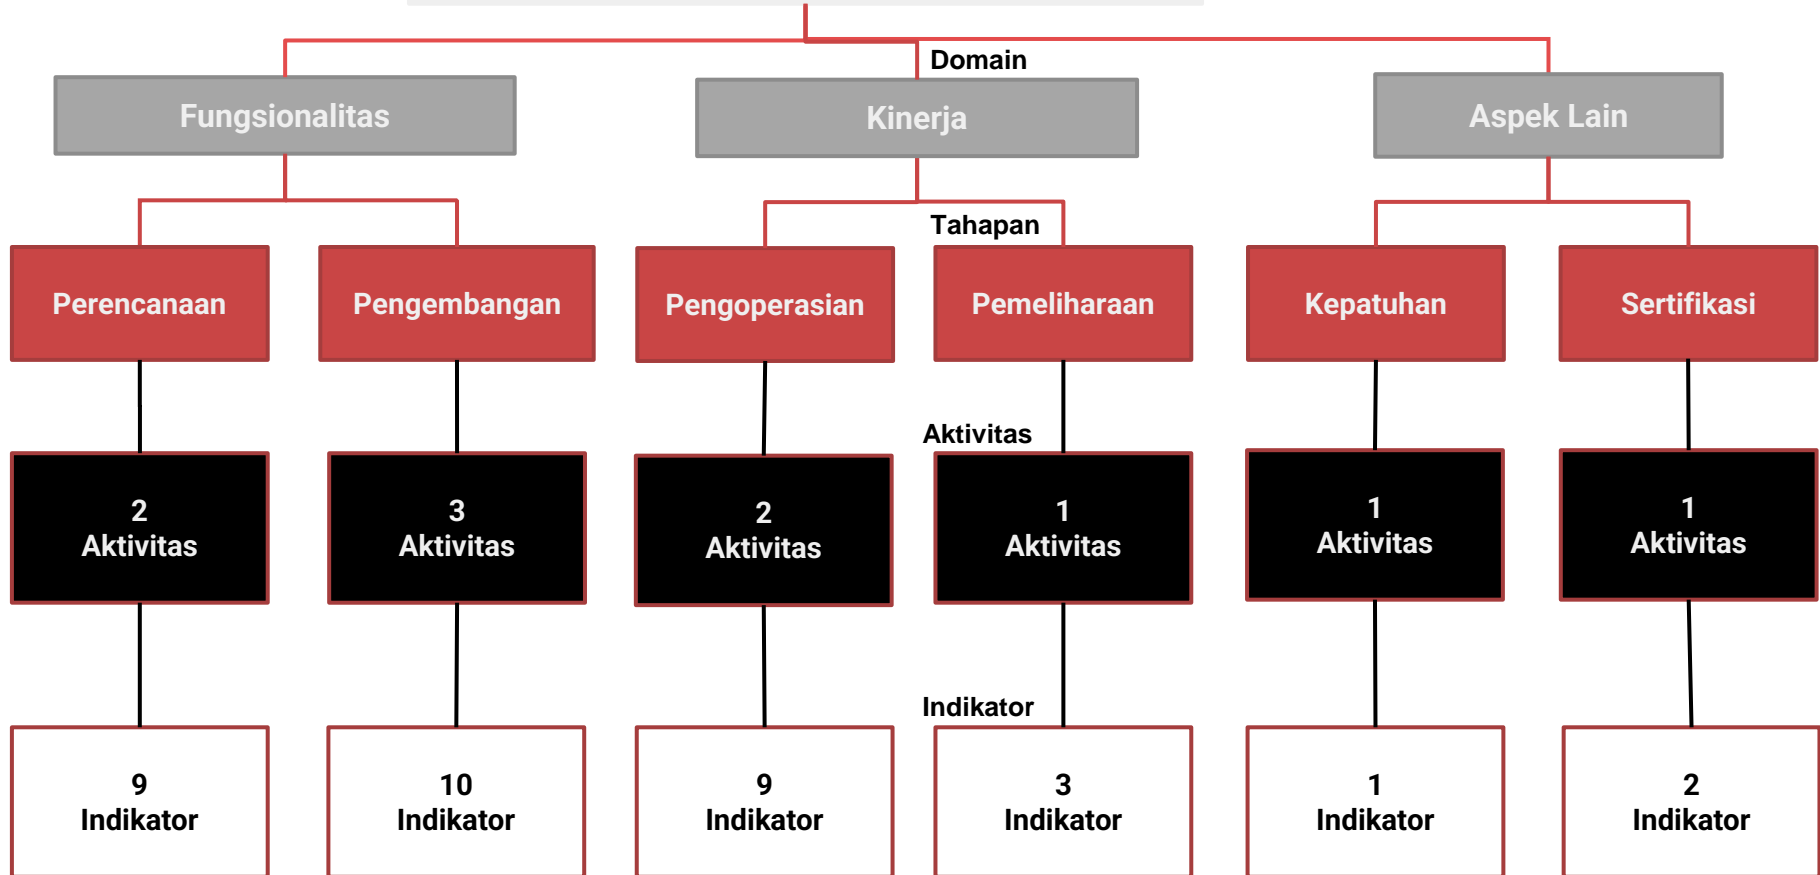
Domain

Fungsionalitas

Kinerja

Aspek Lain

Tahapan

Perencanaan

Pengembangan

Pengoperasian

Pemeliharaan

Kepatuhan

Sertifikasi

Aktivitas

2
Aktivitas

3
Aktivitas

2
Aktivitas

1
Aktivitas

1
Aktivitas

1
Aktivitas

Indikator

9
Indikator

10
Indikator

9
Indikator

3
Indikator

1
Indikator

2
Indikator